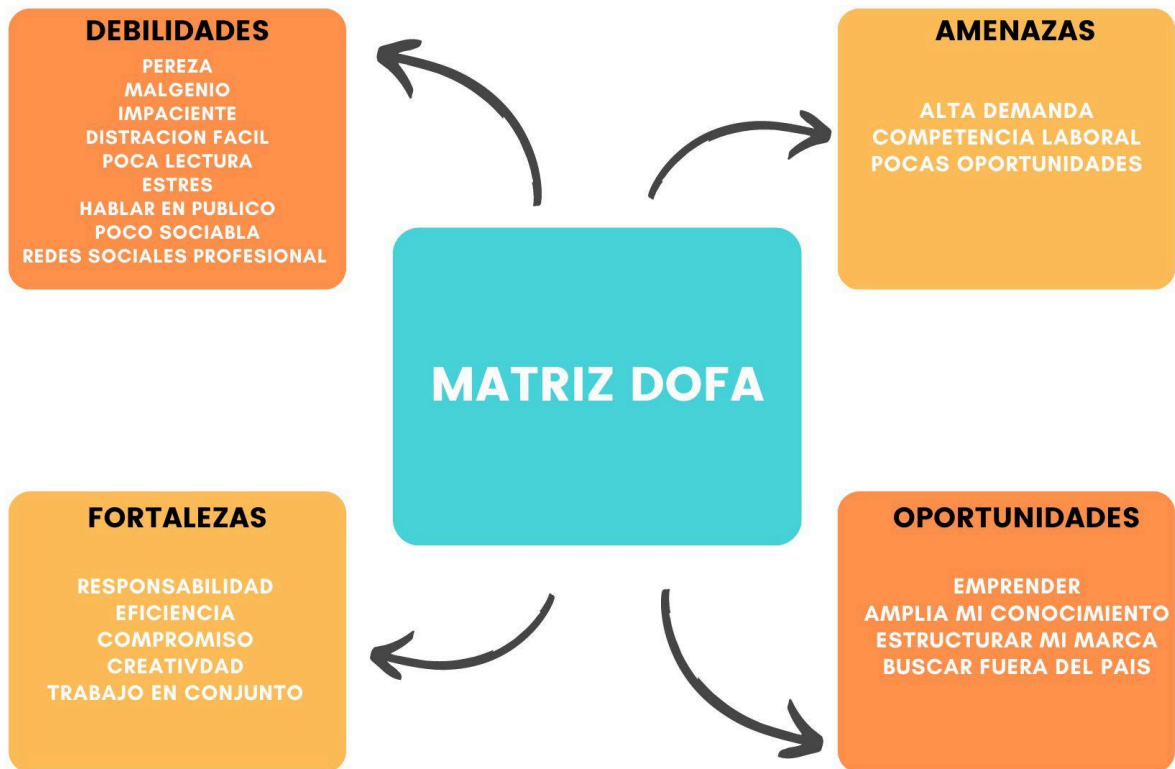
DEBILIDADES
PEREZA
MALGENIO
IMPACIENTE
DISTRACION FACIL
POCA LECTURA
ESTRES
HABLAR EN PUBLICO
POCO SOCIABLA
REDES SOCIALES PROFESIONAL

AMENAZAS
ALTA DEMANDA
COMPETENCIA LABORAL
POCAS OPORTUNIDADES

MATRIZ DOFA

FORTALEZAS
RESPONSABILIDAD
EFICIENCIA
COMPROMISO
CREATIVDAD
TRABAJO EN CONJUNTO

OPORTUNIDADES
EMPRENDER
AMPLIA MI CONOCIMIENTO
ESTRUCTURAR MI MARCA
BUSCAR FUERA DEL PAIS